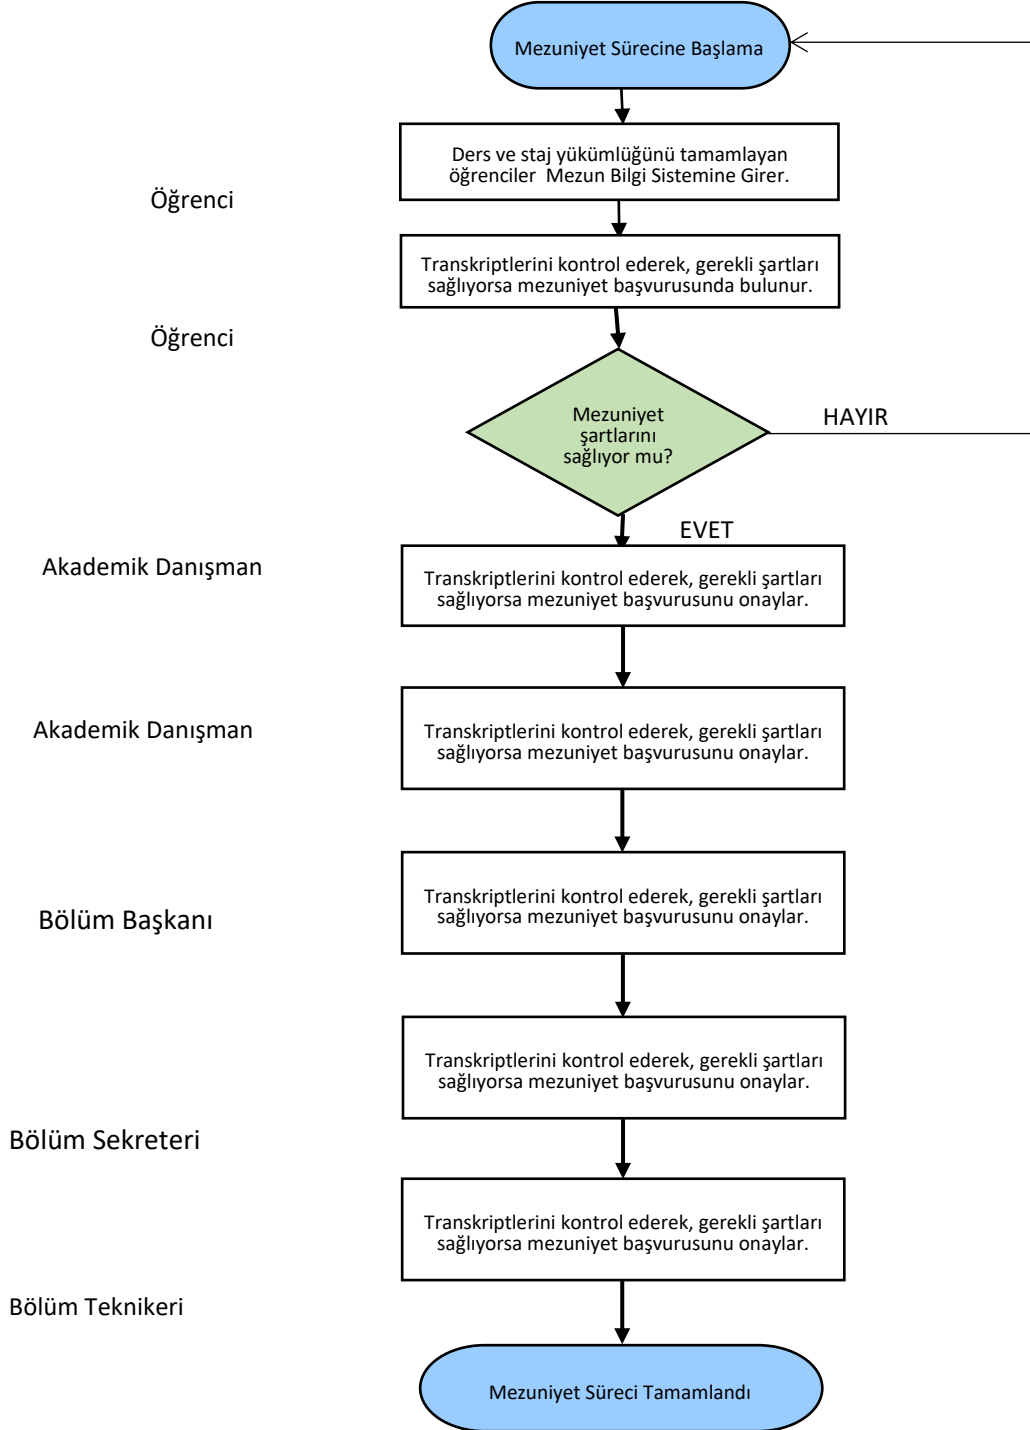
Mezuniyet Sürecine Başlama

Ders ve staj yükümlüğünü tamamlayan öğrenciler Mezun Bilgi Sistemine Girer.

Öğrenci

Transkriptlerini kontrol ederek, gerekli şartları sağlıyorsa mezuniyet başvurusunda bulunur.

Öğrenci

Mezuniyet şartlarını sağlıyor mu?

HAYIR

EVET

Akademik Danışman

Transkriptlerini kontrol ederek, gerekli şartları sağlıyorsa mezuniyet başvurusunu onaylar.

Akademik Danışman

Transkriptlerini kontrol ederek, gerekli şartları sağlıyorsa mezuniyet başvurusunu onaylar.

Bölüm Başkanı

Transkriptlerini kontrol ederek, gerekli şartları sağlıyorsa mezuniyet başvurusunu onaylar.

Transkriptlerini kontrol ederek, gerekli şartları sağlıyorsa mezuniyet başvurusunu onaylar.

Bölüm Sekreteri

Transkriptlerini kontrol ederek, gerekli şartları sağlıyorsa mezuniyet başvurusunu onaylar.

Bölüm Teknikeri

Mezuniyet Süreci Tamamlandı